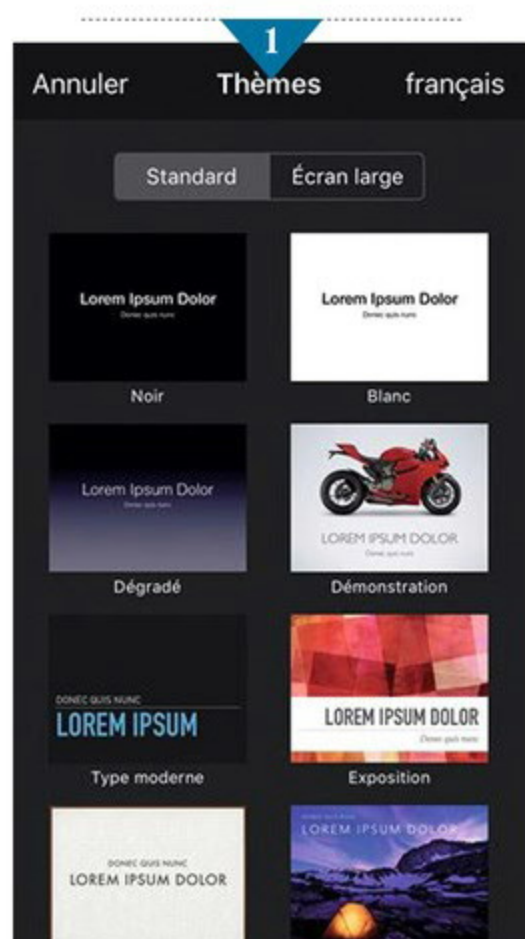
1

Annuler Thèmes français

Standard Écran large

Lorem Ipsum Dolor
Donec quis nunc

Noir

Lorem Ipsum Dolor
Donec quis nunc

Blanc

Lorem Ipsum Dolor
Donec quis nunc

Dégradé

LOREM IPSUM DOLOR
Donec quis nunc

Démonstration

DONEC QUIS NUNC
LOREM IPSUM

Type moderne

LOREM IPSUM DOLOR
Donec quis nunc

Exposition

DONEC QUIS NUNC
LOREM IPSUM DOLOR

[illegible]
LOREM IPSUM DOLOR